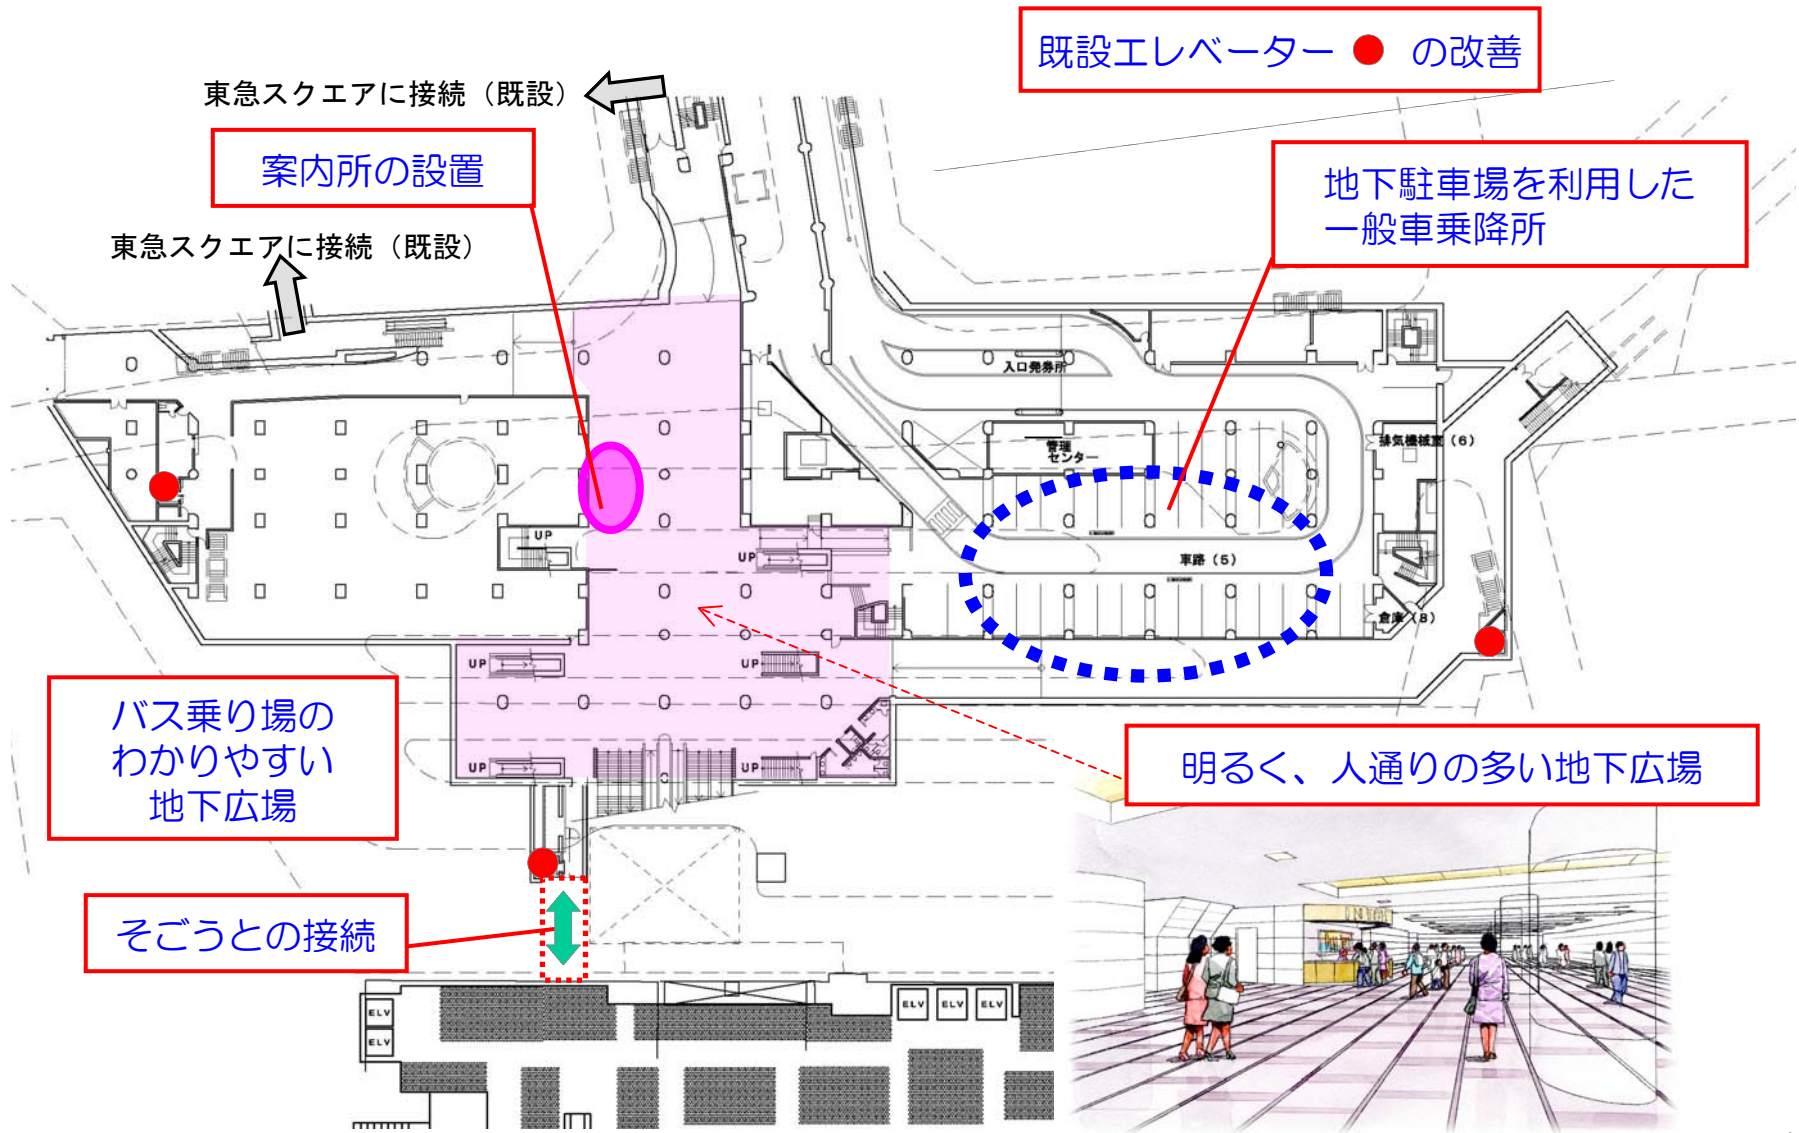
既設エレベーター の改善

東急スクエアに接続（既設）

案内所の設置

東急スクエアに接続（既設）

地下駐車場を利用した一般車乗降所

入口発券所

管理センター

排気機械室（6）

UP

UP

車路（5）

倉庫（8）

UP

UP

UP

UP

バス乗り場のわかりやすい地下広場

明るく、人通りの多い地下広場

そごうとの接続

ELV

ELV

ELV

ELV

ELV